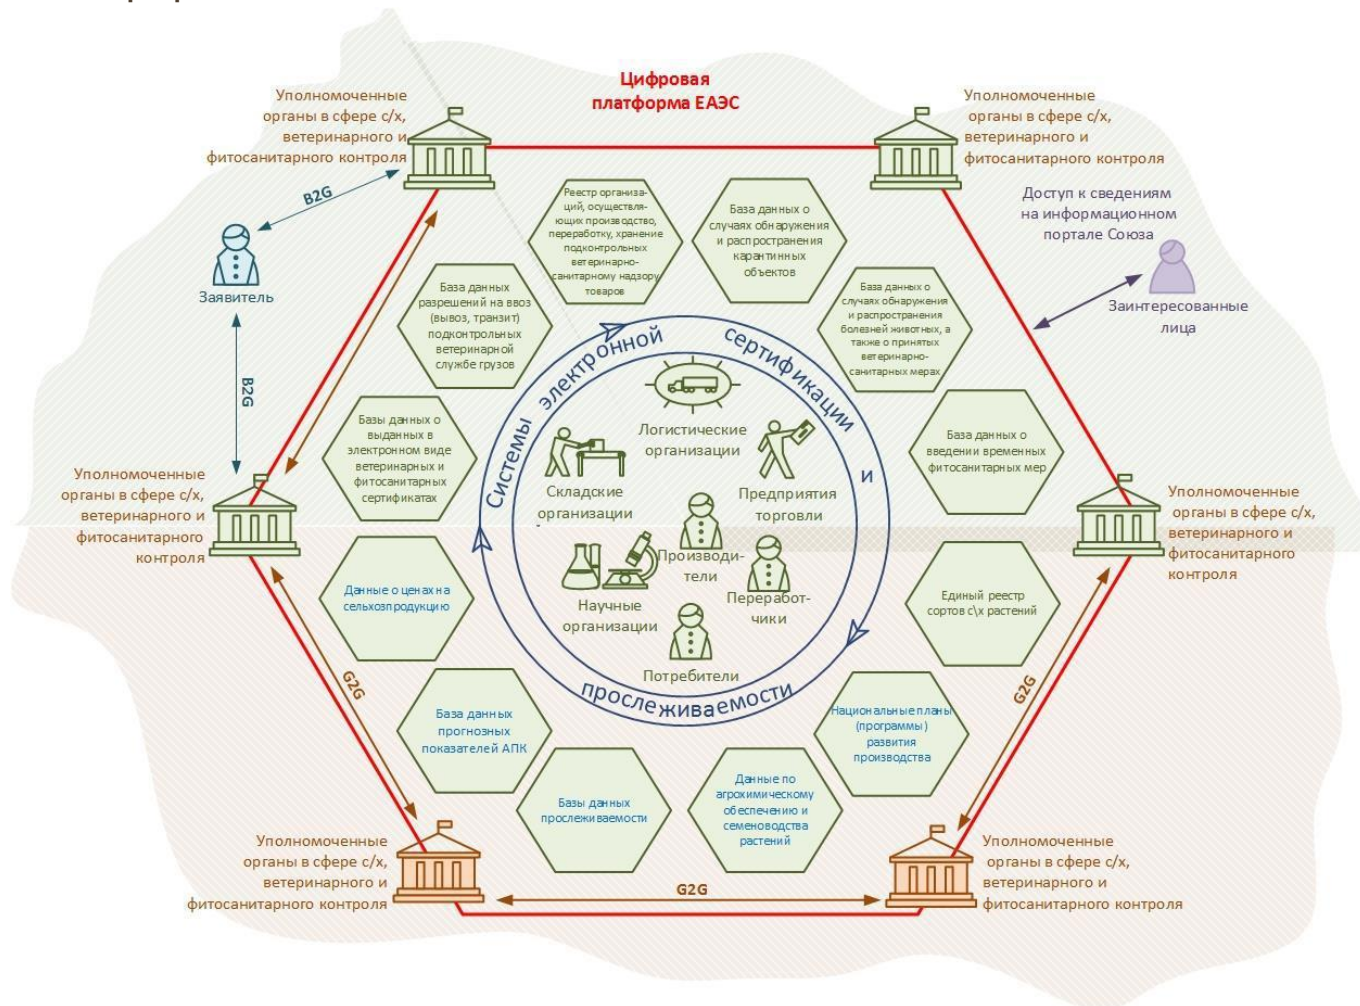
Цифровая платформа ЕАЭС

Уполномоченные органы в сфере с/х, ветеринарного и фитосанитарного контроля

Уполномоченные органы в сфере с/х, ветеринарного и фитосанитарного контроля

B2G

Заявитель

Доступ к сведениям на информационном портале Союза

Заинтересованные лица

Реестр организаций, осуществляющих производство, переработку, хранение подконтрольных ветеринарно-санитарному надзору товаров

База данных о случаях обнаружения и распространения карантинных объектов

База данных разрешений на ввоз (вывоз, транзит) подконтрольных ветеринарной службе грузов

База данных о случаях обнаружения и распространения болезней животных, а также о принятых ветеринарно-санитарных мерах

B2G

Системы электронной сертификации и прослеживаемости

Логистические организации

Базы данных о выданных в электронном виде ветеринарных и фитосанитарных сертификатах

Складские организации

Предприятия торговли

База данных о введении временных фитосанитарных мер

Уполномоченные органы в сфере с/х, ветеринарного и фитосанитарного контроля

Производители

Уполномоченные органы в сфере с/х, ветеринарного и фитосанитарного контроля

Данные о ценах на сельхозпродукцию

Научные организации

Переработчики

Единый реестр сортов с\х растений

Потребители

G2G

G2G

База данных прогнозных показателей АПК

Национальные планы (программы) развития производства

Базы данных прослеживаемости

Данные по агрохимическому обеспечению и семеноводства растений

Уполномоченные органы в сфере с/х, ветеринарного и фитосанитарного контроля

G2G

Уполномоченные органы в сфере с/х, ветеринарного и фитосанитарного контроля